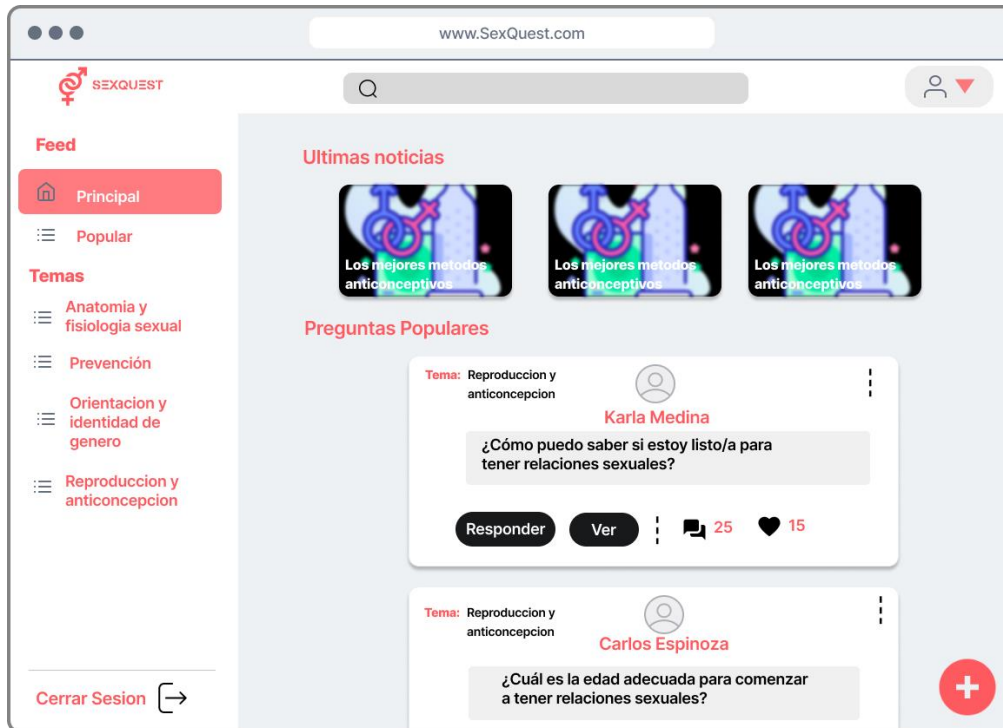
www.SexQuest.com

SEXQUEST

Feed

Principal

Popular

Temas

Anatomia y fisiologia sexual

Prevención

Orientacion y identidad de genero

Reproduccion y anticoncepcion

Cerrar Sesion

Ultimas noticias

Los mejores metodos anticonceptivos

Los mejores metodos anticonceptivos

Los mejores metodos anticonceptivos

Preguntas Populares

Tema: Reproduccion y anticoncepcion

Karla Medina

¿Cómo puedo saber si estoy listo/a para tener relaciones sexuales?

Responder

Ver

25

15

Tema: Reproduccion y anticoncepcion

Carlos Espinoza

¿Cuál es la edad adecuada para comenzar a tener relaciones sexuales?